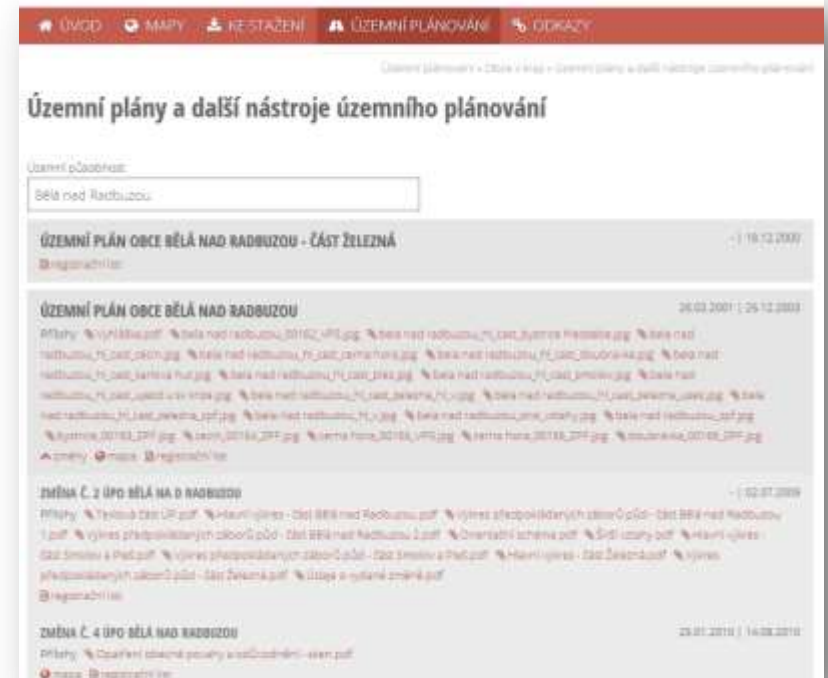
ÚVOD MAPY KE STAŽENÍ ÚZEMNÍ PLÁNOVÁNÍ ODKAZY

Územní plánování » Obce a kraj » Územní plány a další nástroje územního plánování

Územní plány a další nástroje územního plánování

Územní působnost:

Bělá nad Radbuzou

ÚZEMNÍ PLÁN OBCE BĚLÁ NAD RADBUZOU - ČÁST ŽELEZNÁ

- | 19.12.2000

registrační list

ÚZEMNÍ PLÁN OBCE BĚLÁ NAD RADBUZOU

26.03.2001 | 26.12.2003

Přílohy: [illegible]

změny mapa registrační list

ZMĚNA Č. 2 ÚPO BĚLÁ NAD RADBUZOU

- | 02.07.2009

Přílohy: Textová část ÚP.pdf Hlavní výkres - část Bělá nad Radbuzou.pdf Výkres předpokládaných záborů půd - část Bělá nad Radbuzou 1.pdf Výkres předpokládaných záborů půd - část Bělá nad Radbuzou 2.pdf Orientační schéma.pdf Širší vztahy.pdf Hlavní výkres - část Smolov a Pleš.pdf Výkres předpokládaných záborů půd - část Smolov a Pleš.pdf Hlavní výkres - část Železná.pdf Výkres předpokládaných záborů půd - část Železná.pdf Údaje o vydané změně.pdf

registrační list

ZMĚNA Č. 4 ÚPO BĚLÁ NAD RADBUZOU

29.01.2010 | 14.08.2010

Přílohy: Opatření obecné povahy a odůvodnění - sken.pdf

mapa registrační list